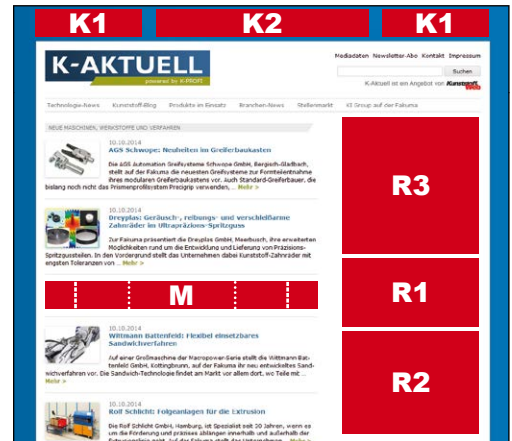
K1 K2 K1

K-AKTUELL
powered by K-PROFI

Mediadaten Newsletter-Abo Kontakt Impressum

Suchen

K-Aktuell ist ein Angebot von Kunststoff Web

Technologie-News Kunststoff-Blog Produkte im Einsatz Branchen-News Stellenmarkt KI Group auf der Fakuma

NEUE MASCHINEN, WERKSTOFFE UND VERFAHREN

10.10.2014
AGS Schwope: Neuheiten im Greiferbaukasten

Die AGS Automation Greifsysteme Schwope GmbH, Bergisch-Gladbach, stellt auf der Fakuma die neuesten Greifsysteme zur Formteilentnahme ihres modularen Greifersystems vor. Auch Standard-Greiferbauer, die bislang noch nicht das Prismenprofilsystem Precigrip verwenden, ... Mehr »

10.10.2014
Dreyplas: Geräusch-, reibungs- und verschleißarme Zahnräder im Ultrapräzions-Spritzguss

Zur Fakuma präsentiert die Dreyplas GmbH, Meerbusch, ihre erweiterten Möglichkeiten rund um die Entwicklung und Lieferung von Präzisions-Spritzgussteilen. In den Vordergrund stellt das Unternehmen dabei Kunststoff-Zahnräder mit engsten Toleranzen von ... Mehr »

R3

R1

M

10.10.2014
Wittmann Battenfeld: Flexibel einsetzbares Sandwichverfahren

Auf einer Großmaschine der Macropower-Serie stellt die Wittmann Battenfeld GmbH, Kottingbrunn, auf der Fakuma ihr neu entwickeltes Sandwichverfahren vor. Die Sandwich-Technologie findet am Markt vor allem dort, wo Teile mit ... Mehr »

R2

10.10.2014
Rolf Schlicht: Folgeanlagen für die Extrusion

Die Rolf Schlicht GmbH, Hamburg, ist Spezialist seit 20 Jahren, wenn es um die Förderung und präzises Ablängen innerhalb und außerhalb der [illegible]